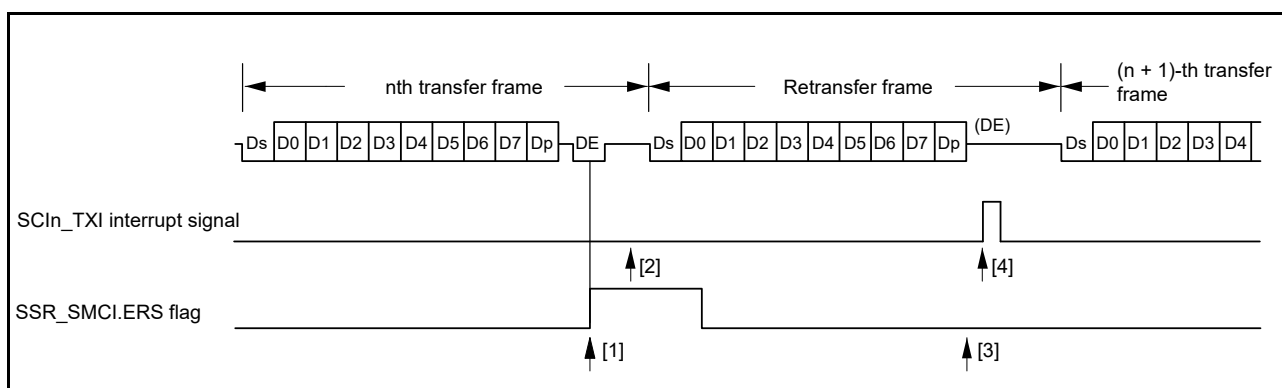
nth transfer frame

Retransfer frame

(n + 1)-th transfer frame

Ds D0 D1 D2 D3 D4 D5 D6 D7 Dp DE

Ds D0 D1 D2 D3 D4 D5 D6 D7 Dp (DE)

Ds D0 D1 D2 D3 D4

SCIn_TXI interrupt signal

[2]

[4]

SSR_SMCI.ERS flag

[1]

[3]